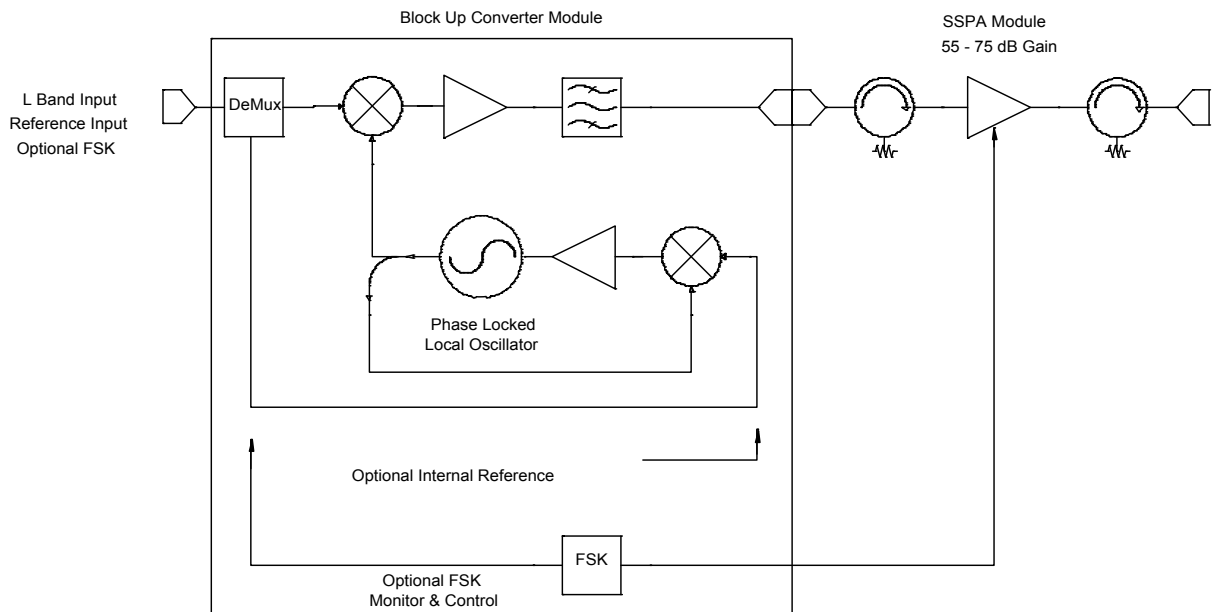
Block Up Converter Module

SSPA Module
55 - 75 dB Gain

L Band Input
Reference Input
Optional FSK

DeMux

Phase Locked
Local Oscillator

Optional Internal Reference

FSK

Optional FSK
Monitor & Control